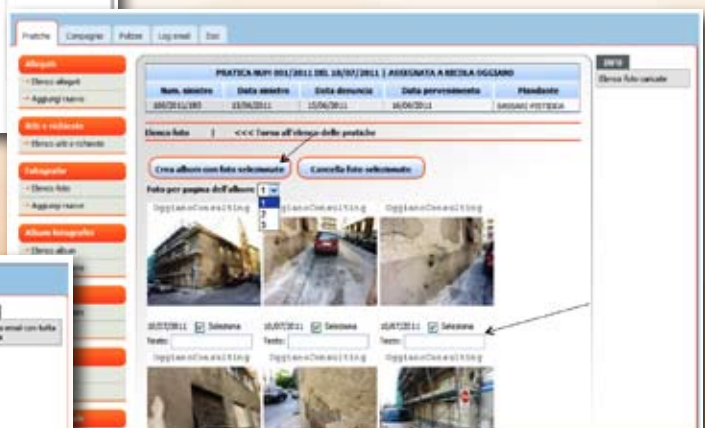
Pratiche | Compagnie | Polizze | Log email | Doc

Allegati
• Elenco allegati
• Aggiungi nuovo

Atti e richieste
• Elenco atti e richieste

Fotografie
• Elenco foto
• Aggiungi nuovo

Album fotografico
• Elenco album

PRATICA NUM 001/2011 DEL 10/07/2011 | ASSEGNATA A BECILA OGGIANO

| Num. sinistro | Data sinistro | Data denuncia | Data pervenimento | Mandante |
|---|---|---|---|---|
| 000/2011/285 | 15/06/2011 | 15/06/2011 | 16/06/2011 | SASSARI PISTOIESA |

Elenco foto | <<< Torna all'elenco delle pratiche

Crea album con foto selezionate | Cancella foto selezionate

Foto per pagina dell'album: 1
1
2
3

OggianoConsulting | OggianoConsulting | OggianoConsulting

10/07/2011 ☑ Seleziona | 10/07/2011 ☑ Seleziona | 10/07/2011 ☑ Seleziona
Testo: | Testo: | Testo:

OggianoConsulting | OggianoConsulting | OggianoConsulting

Info
Elenco foto caricate

email con tutta